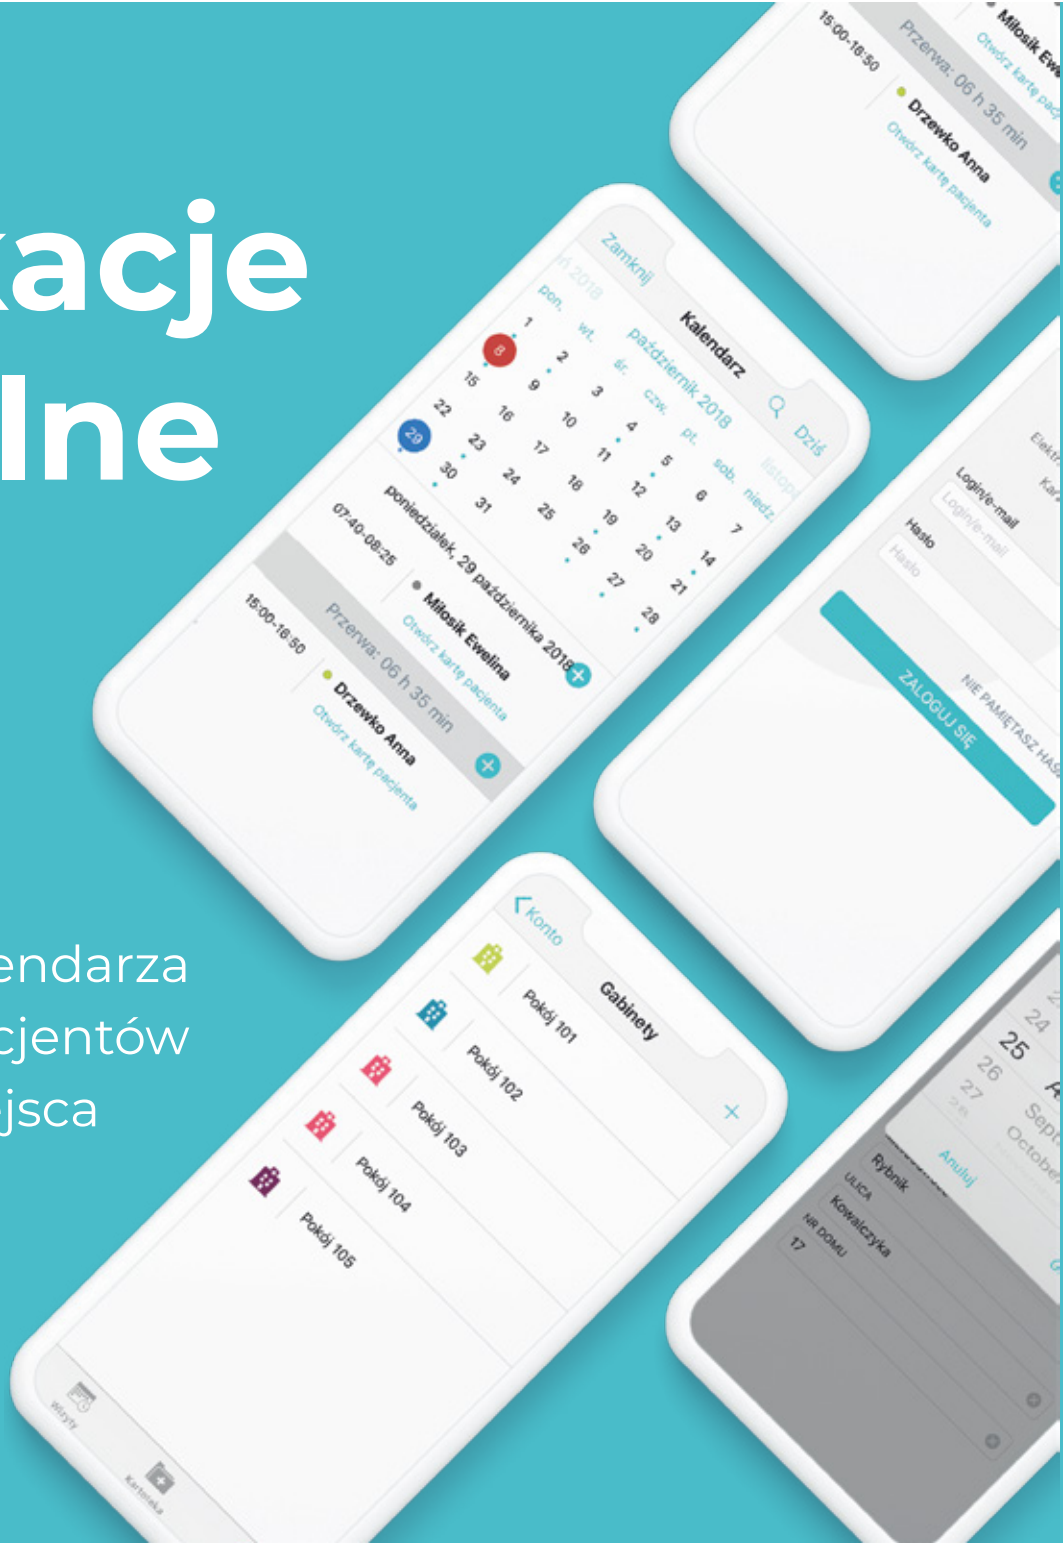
kacje
lne

endarza
cjentów
jsca

15:00-16:50
Przerwa: 06 h 35 min
Drzewko Anna
Otwórz kartę pacjenta
Miłosik Ewe
Otwórz kartę pac

Zamknij
Kalendarz
Dziś
październik 2018
listop
pon. wt. śr. czw. pt. sob. niedz.
1 2 3 4 5 6 7
8 9 10 11 12 13 14
15 16 17 18 19 20 21
22 23 24 25 26 27 28
29 30 31
poniedziałek, 29 października 2018
07:40-08:25
Miłosik Ewelina
Otwórz kartę pacjenta
Przerwa: 06 h 35 min
15:00-16:50
Drzewko Anna
Otwórz kartę pacjenta

Elektr
Kar
Login/e-mail
Login/e-mail
Hasło
Hasło
ZALOGUJ SIĘ
NIE PAMIĘTASZ HAS

Konto
Gabinety
Pokój 101
Pokój 102
Pokój 103
Pokój 104
Pokój 105
Wizyty
Kartoteka

24
25
26
27
Sept
October
Anuluj
Rybnik
ULICA
Kowalczyka
NR DOMU
17